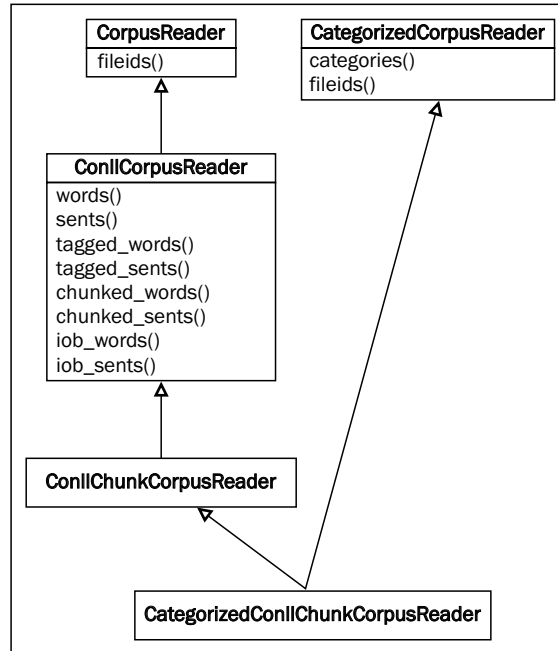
CorpusReader
fileids()

CategorizedCorpusReader
categories()
fileids()

ConllCorpusReader
words()
sents()
tagged_words()
tagged_sents()
chunked_words()
chunked_sents()
iob_words()
iob_sents()

ConllChunkCorpusReader

CategorizedConllChunkCorpusReader